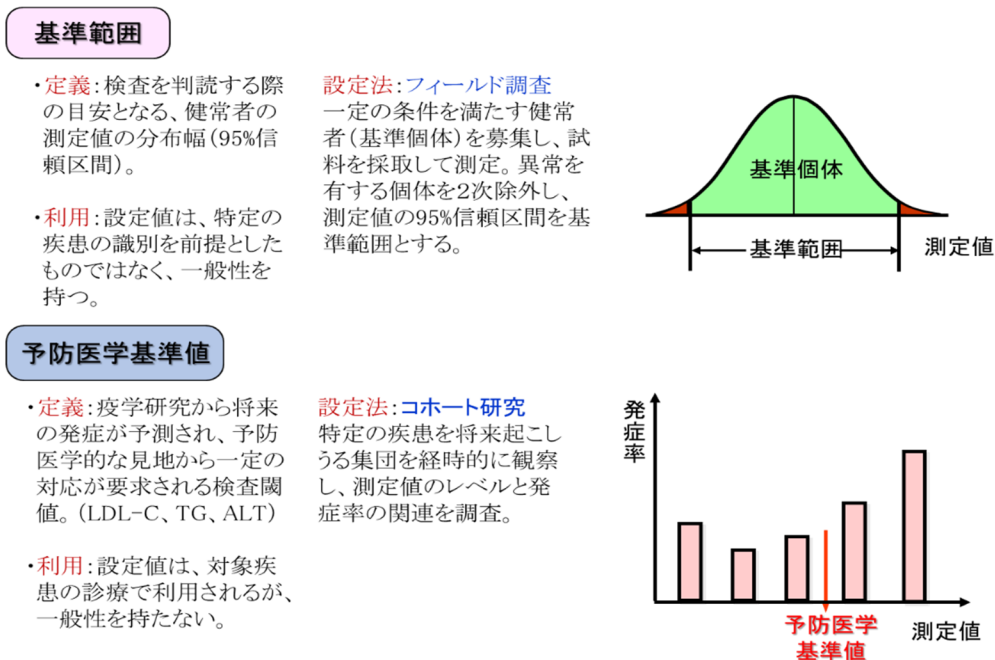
基準範囲

・定義：検査を判読する際の目安となる、健常者の測定値の分布幅（95%信頼区間）。

・利用：設定値は、特定の疾患の識別を前提としたものではなく、一般性を持つ。

設定法：フィールド調査
一定の条件を満たす健常者（基準個体）を募集し、試料を採取して測定。異常を有する個体を2次除外し、測定値の95%信頼区間を基準範囲とする。

基準個体

基準範囲

測定値

予防医学基準値

・定義：疫学研究から将来の発症が予測され、予防医学的な見地から一定の対応が要求される検査閾値。（LDL-C、TG、ALT）

・利用：設定値は、対象疾患の診療で利用されるが、一般性を持たない。

設定法：コホート研究
特定の疾患を将来起こしうる集団を経時的に観察し、測定値のレベルと発症率の関連を調査。

発症率

予防医学基準値

測定値